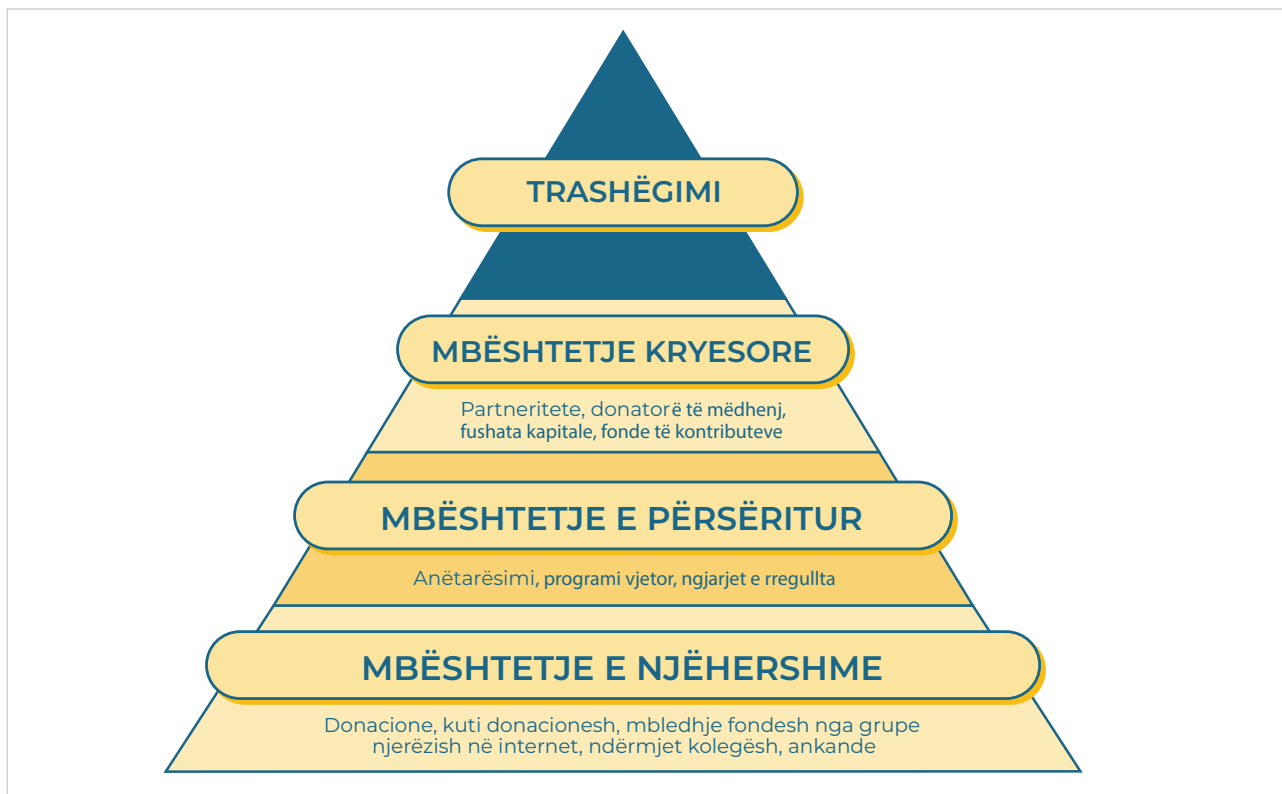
TRASHËGIMI

MBËSHTETJE KRYESORE

Partneritete, donatorë të mëdhenj, fushata kapitale, fonde të kontributeve

MBËSHTETJE E PËRSËRITUR

Anëtarësimi, programi vjetor, ngjarjet e rregullta

MBËSHTETJE E NJËHERSHME

Donacione, kuti donacionesh, mbledhje fondesh nga grupe njerëzish në internet, ndërmjet kolegësh, ankande